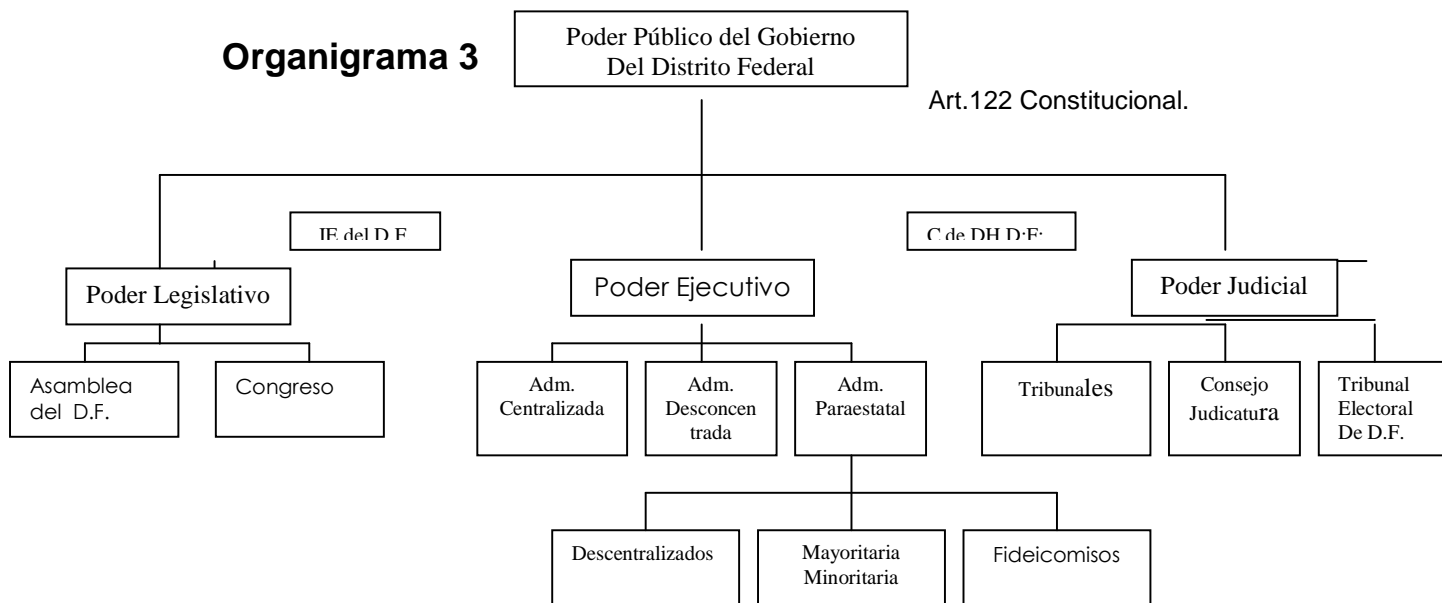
Organigrama 3

Poder Público del Gobierno Del Distrito Federal

Art.122 Constitucional.

IE del D.F.

C de DH D.F.

Poder Legislativo

Poder Ejecutivo

Poder Judicial

Asamblea del D.F.

Congreso

Adm. Centralizada

Adm. Desconcentrada

Adm. Paraestatal

Tribunales

Consejo Judicatura

Tribunal Electoral De D.F.

Descentralizados

Mayoritaria Minoritaria

Fideicomisos